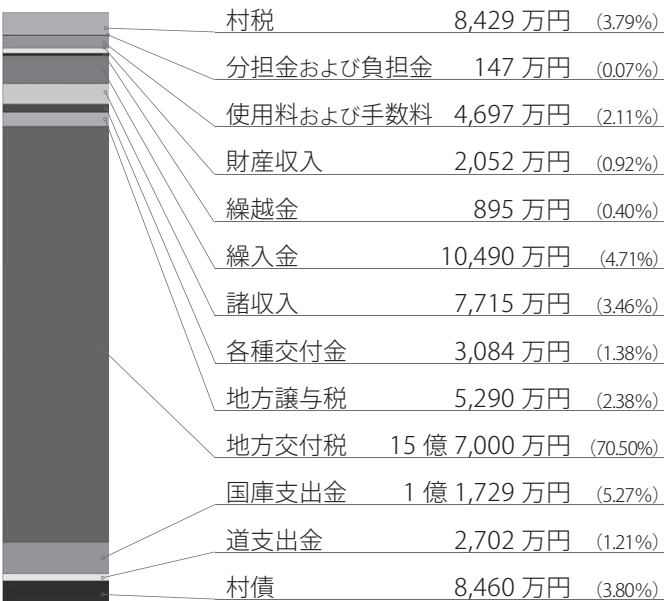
| | | |
|---|---|---|
| 村税 | 8,429 万円 | (3.79%) |
| 分担金および負担金 | 147 万円 | (0.07%) |
| 使用料および手数料 | 4,697 万円 | (2.11%) |
| 財産収入 | 2,052 万円 | (0.92%) |
| 繰越金 | 895 万円 | (0.40%) |
| 繰入金 | 10,490 万円 | (4.71%) |
| 諸収入 | 7,715 万円 | (3.46%) |
| 各種交付金 | 3,084 万円 | (1.38%) |
| 地方譲与税 | 5,290 万円 | (2.38%) |
| 地方交付税 | 15 億 7,000 万円 | (70.50%) |
| 国庫支出金 | 1 億 1,729 万円 | (5.27%) |
| 道支出金 | 2,702 万円 | (1.21%) |
| 村債 | 8,460 万円 | (3.80%) |